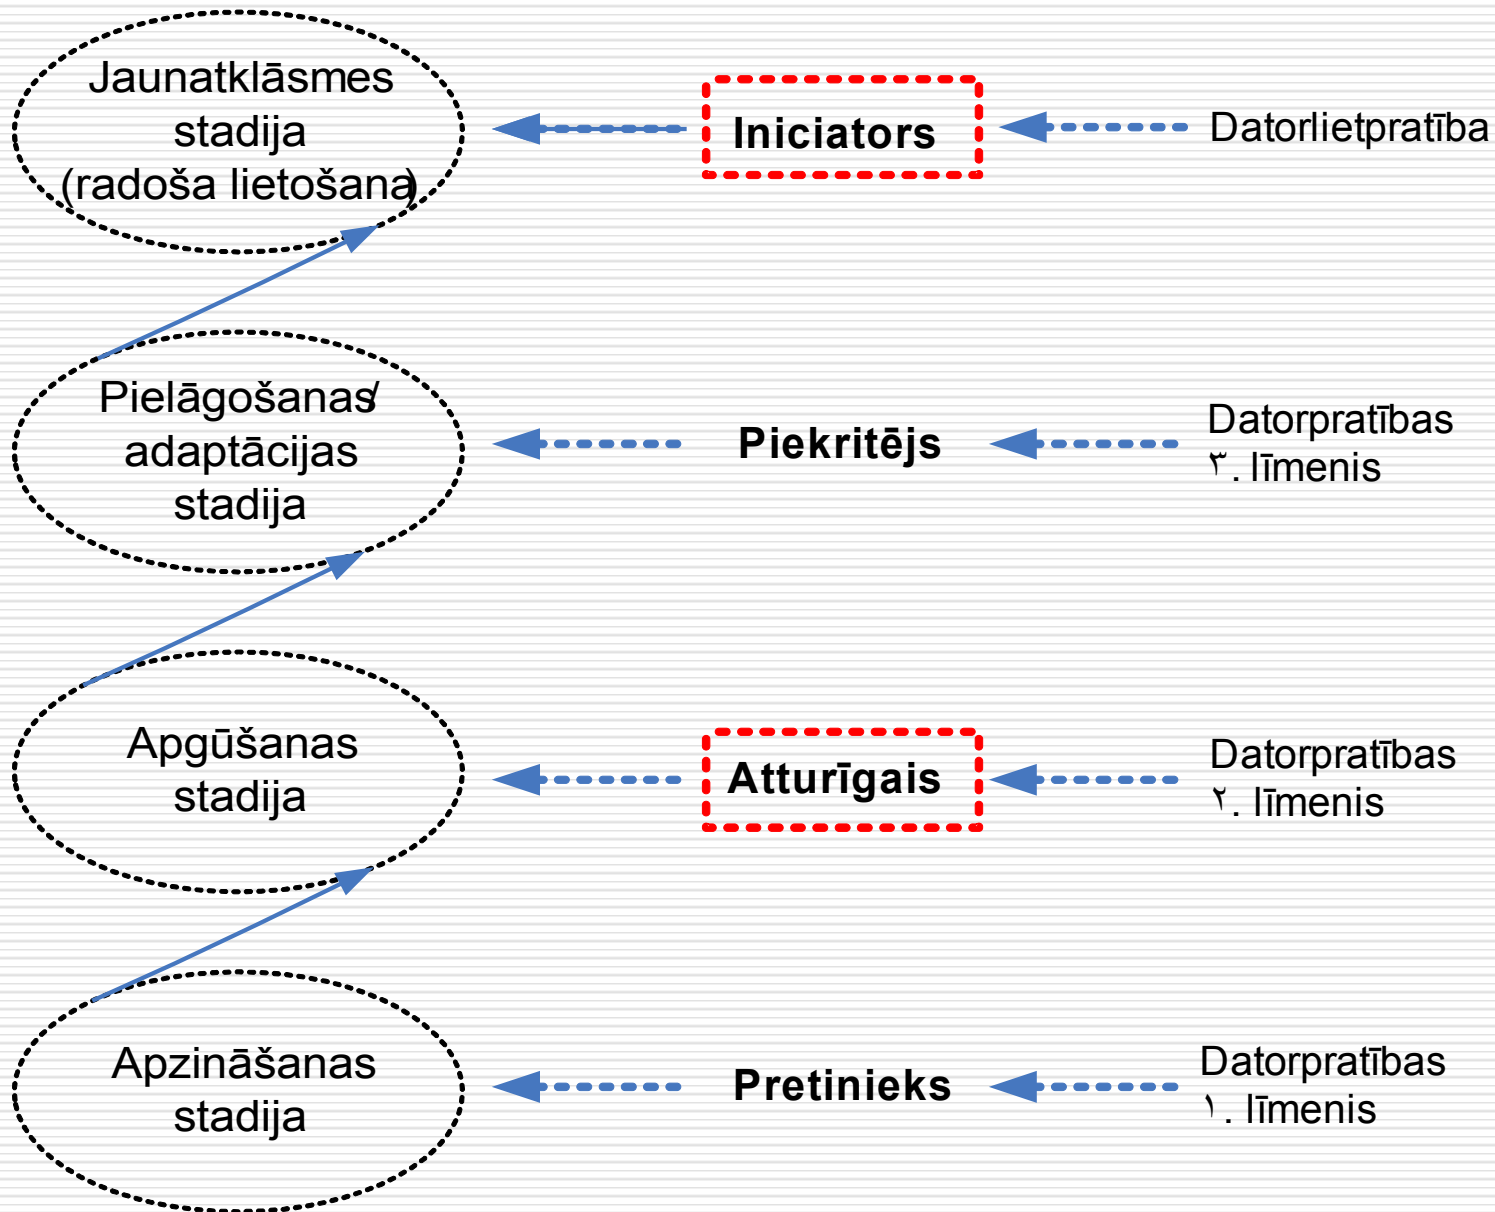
Jaunatklāsmes stadija (radoša lietošana)

Iniciators

Datorlietpratība

Pielāgošanas/ adaptācijas stadija

Piekritējs

Datorpratības ٣. līmenis

Apgūšanas stadija

Atturīgais

Datorpratības ٢. līmenis

Apzināšanas stadija

Pretinieks

Datorpratības ١. līmenis